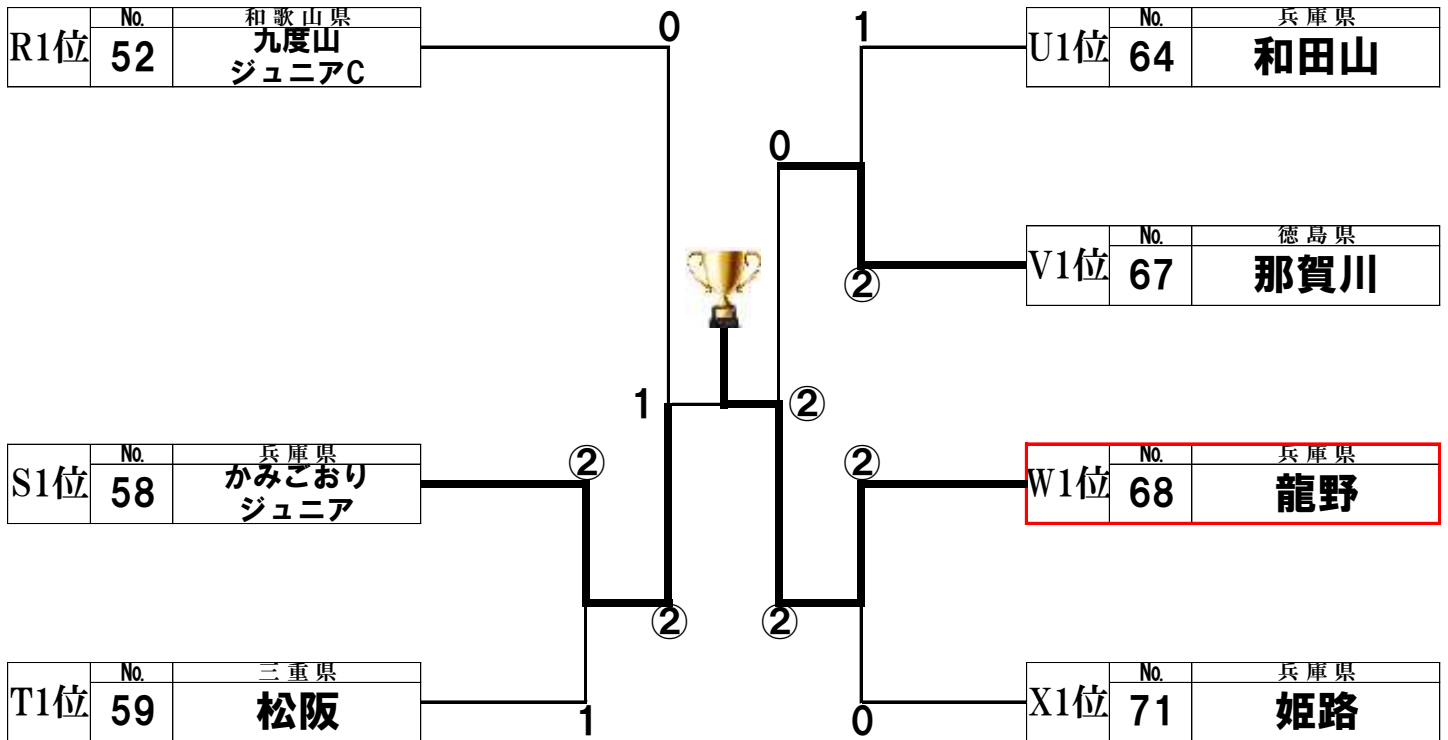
| R1位 | No. | 和歌山県 |
|---|---|---|
| | 52 | 九度山 ジュニアC |

| S1位 | No. | 兵庫県 |
|---|---|---|
| | 58 | かみごおり ジュニア |

| T1位 | No. | 三重県 |
|---|---|---|
| | 59 | 松阪 |

| U1位 | No. | 兵庫県 |
|---|---|---|
| | 64 | 和田山 |

| V1位 | No. | 徳島県 |
|---|---|---|
| | 67 | 那賀川 |

| W1位 | No. | 兵庫県 |
|---|---|---|
| | 68 | 龍野 |

| X1位 | No. | 兵庫県 |
|---|---|---|
| | 71 | 姫路 |

0
1
②
②
1
1
②
②
0
0
②
②
1
0